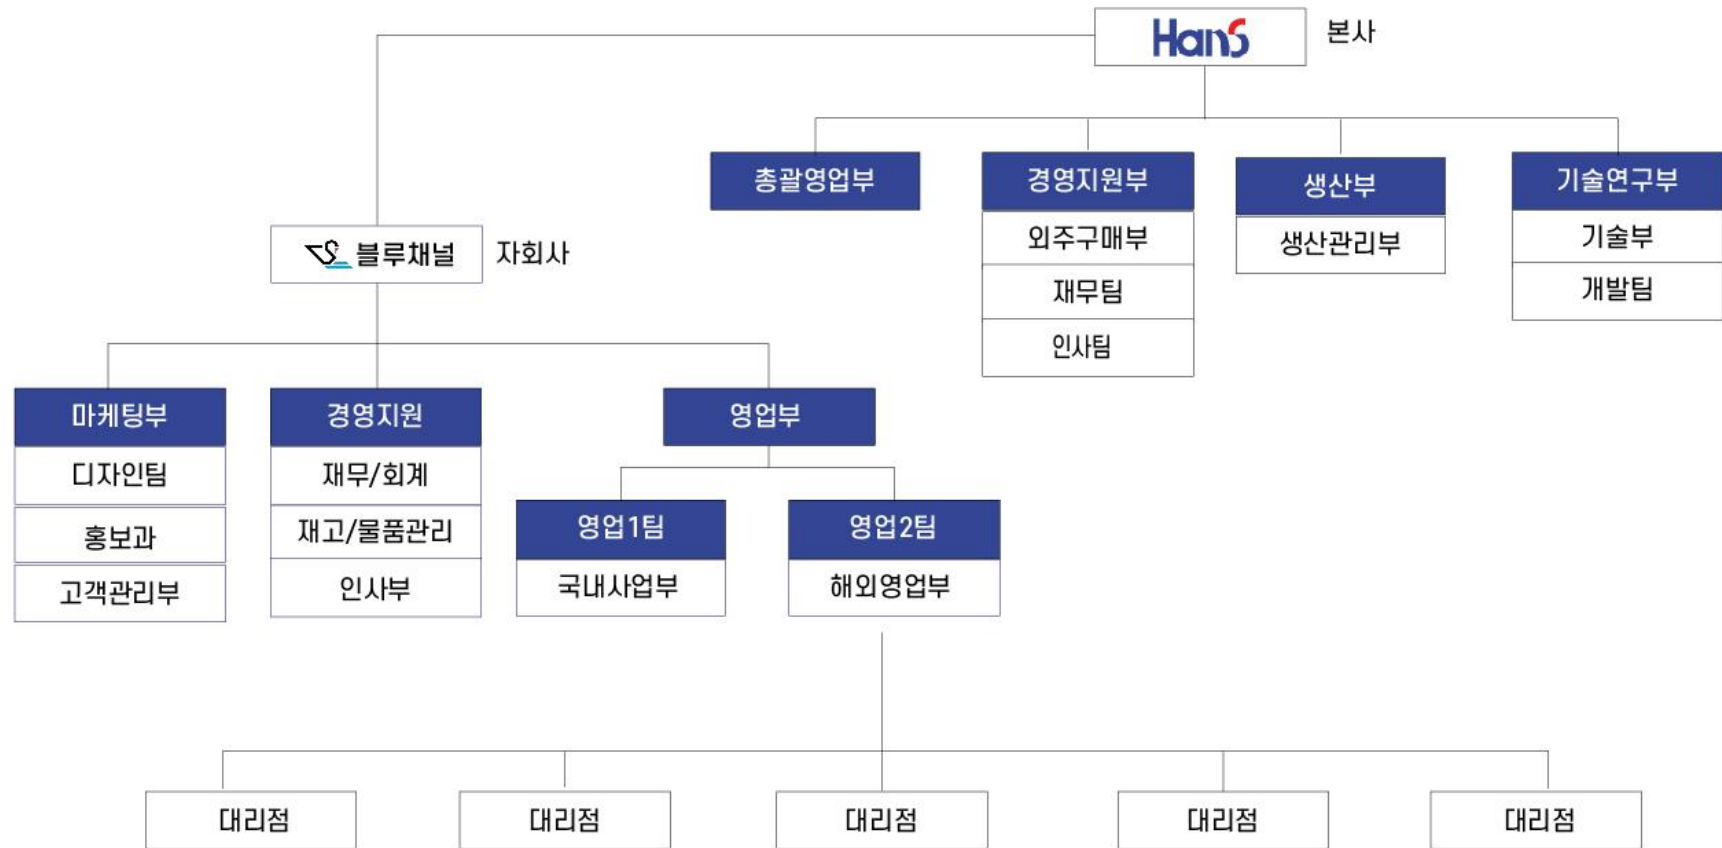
HanS 본사

총괄영업부

경영지원부
외주구매부
재무팀
인사팀

생산부
생산관리부

기술연구부
기술부
개발팀

블루채널 자회사

마케팅부
디자인팀
홍보과
고객관리부

경영지원
재무/회계
재고/물품관리
인사부

영업부

영업1팀
국내사업부

영업2팀
해외영업부

대리점

대리점

대리점

대리점

대리점